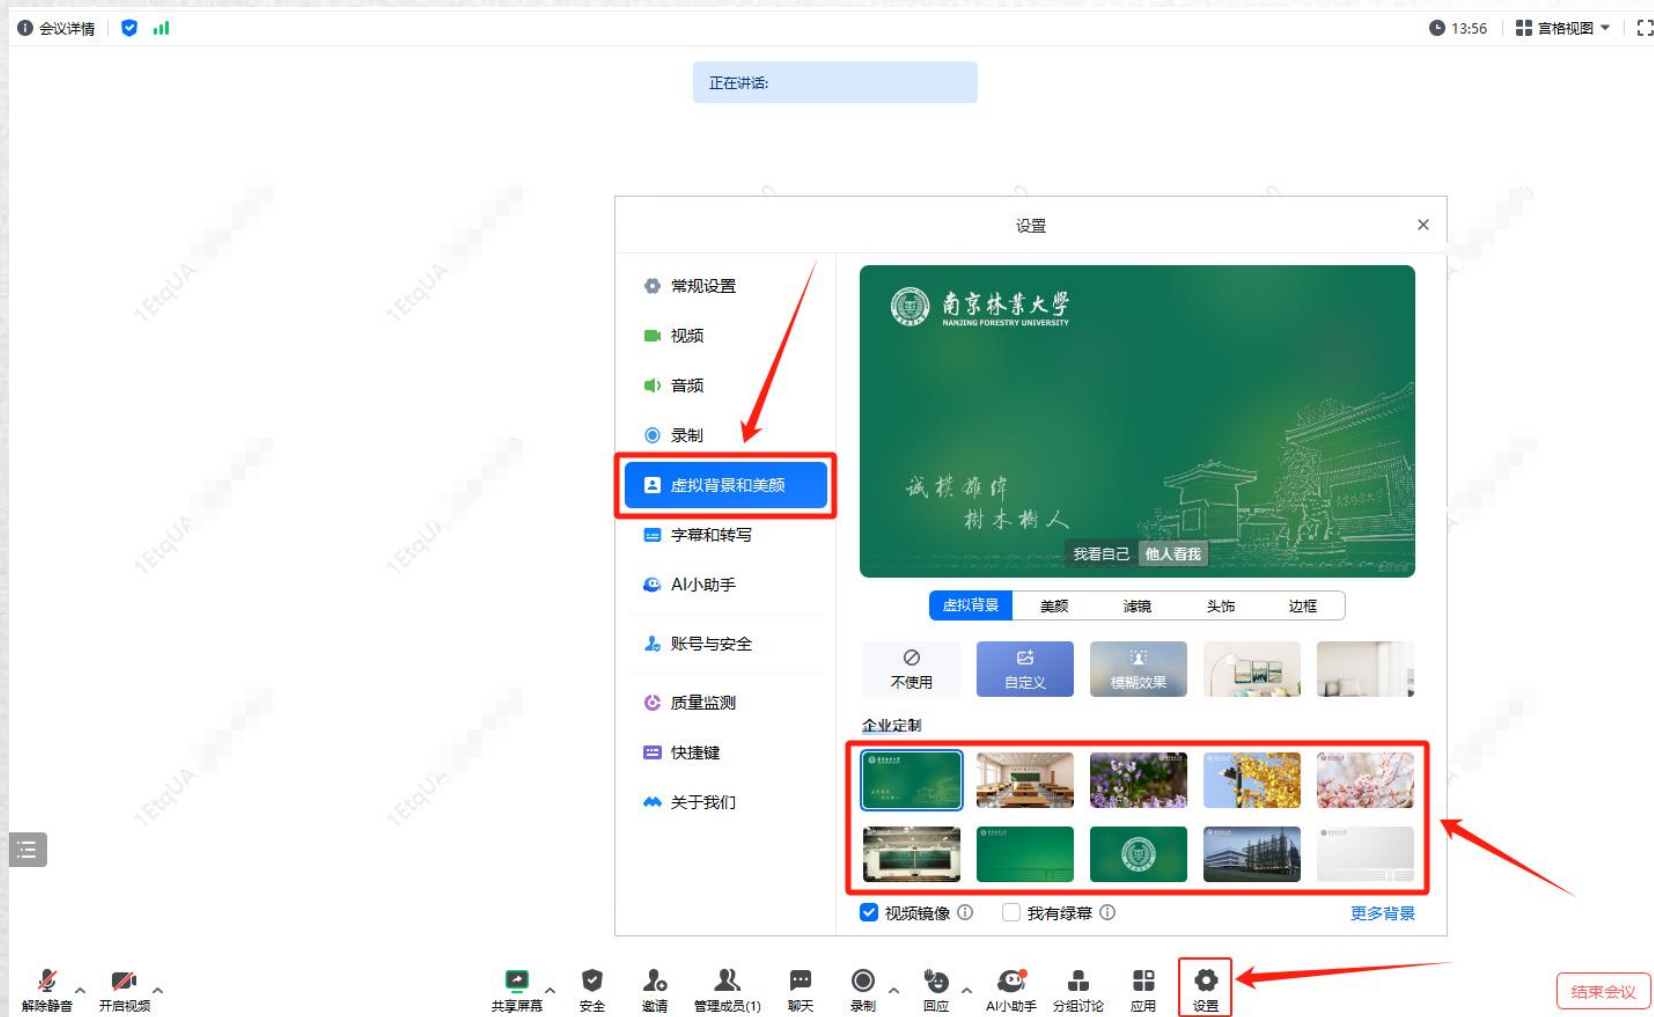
会议详情

13:56
宫格视图

正在讲话:

设置

常规设置
视频
音频
录制
虚拟背景和美颜
字幕和转写
AI小助手
账号与安全
质量监测
快捷键
关于我们

南京林業大學
NANJING FORESTRY UNIVERSITY
诚 朴 雄 伟
树 木 树 人
我看自己 他人看我

虚拟背景 美颜 滤镜 头饰 边框

不使用
自定义
模糊效果

企业定制

视频镜像 ⓘ
我有绿幕 ⓘ
更多背景

解除静音
开启视频
共享屏幕
安全
邀请
管理成员(1)
聊天
录制
回应
AI小助手
分组讨论
应用
设置
结束会议